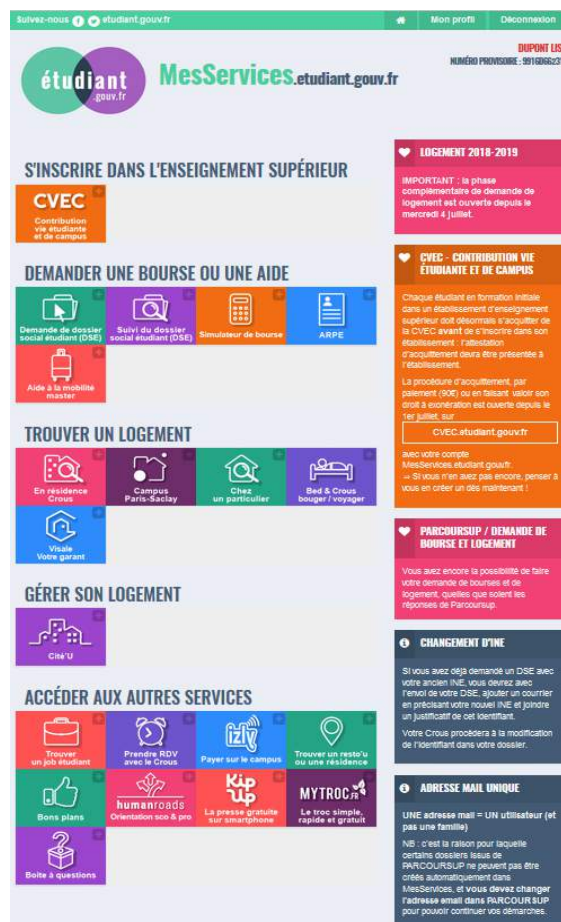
Suivez-nous etudiant.gouv.fr

Mon profil Déconnexion

DUPONT LIS
NUMÉRO PROVISOIRE : 916D66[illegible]

étudiant .gouv.fr

MesServices.etudiant.gouv.fr

S'INSCRIRE DANS L'ENSEIGNEMENT SUPÉRIEUR

CVEC
Contribution vie étudiante et de campus

DEMANDER UNE BOURSE OU UNE AIDE

Demande de dossier social étudiant (DSE)

Suivi du dossier social étudiant (DSE)

Simulateur de bourse

ARPE

Aide à la mobilité master

TROUVER UN LOGEMENT

En résidence Crous

Campus Paris-Saclay

Chez un particulier

Bed & Crous bouger / voyager

Visale Votre garant

GÉRER SON LOGEMENT

Cité'U

ACCÉDER AUX AUTRES SERVICES

Trouver un job étudiant

Prendre RDV avec le Crous

izly
Payer sur le campus

Trouver un resto'u ou une résidence

Bons plans

humanroads
Orientation sco & pro

Kip up
La presse gratuite sur smartphone

MYTROC.FR
Le troc simple, rapide et gratuit

Boite à questions

LOGEMENT 2018-2019

IMPORTANT : la phase complémentaire de demande de logement est ouverte depuis le mercredi 4 juillet.

CVEC - CONTRIBUTION VIE ÉTUDIANTE ET DE CAMPUS

Chaque étudiant en formation initiale dans un établissement d'enseignement supérieur doit désormais s'acquitter de la CVEC avant de s'inscrire dans son établissement : l'attestation d'acquittement devra être présentée à l'établissement.

La procédure d'acquittement, par paiement (90€) ou en faisant valoir son droit à exonération est ouverte depuis le 1er juillet, sur

CVEC.etudiant.gouv.fr

avec votre compte MesServices.etudiant.gouv.fr.
⇒ Si vous n'en avez pas encore, pensez à vous en créer un dès maintenant !

PARCOURSUP / DEMANDE DE BOURSE ET LOGEMENT

Vous avez encore la possibilité de faire votre demande de bourses et de logement, quelles que soient les réponses de Parcoursup.

CHANGEMENT D'INE

Si vous avez déjà demandé un DSE avec votre ancien INE, vous devrez avec l'envoi de votre DSE, ajouter un courrier en précisant votre nouvel INE et joindre un justificatif de cet identifiant.

Votre Crous procèdera à la modification de l'identifiant dans votre dossier.

ADRESSE MAIL UNIQUE

UNE adresse mail = UN utilisateur (et pas une famille)

NB : c'est la raison pour laquelle certains dossiers issus de PARCOURSUP ne peuvent pas être créés automatiquement dans MesServices, et vous devez changer l'adresse email dans PARCOURSUP pour pouvoir continuer vos démarches.